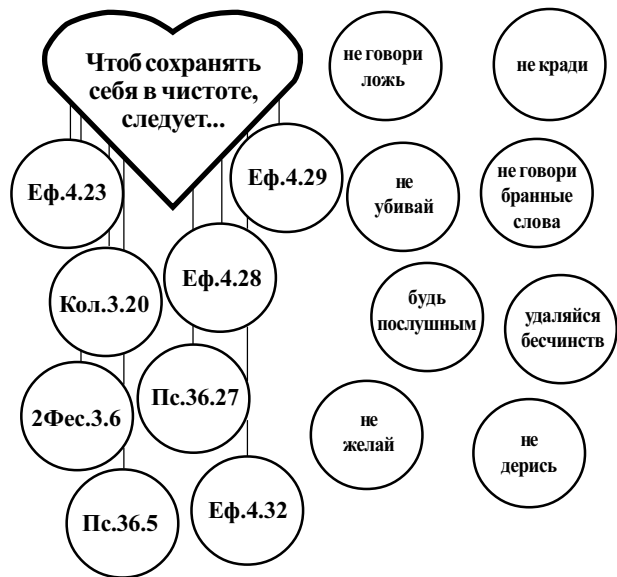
Чтоб сохранять себя в чистоте, следует...

Еф.4.23

Еф.4.29

Еф.4.28

Кол.3.20

Пс.36.27

2Фес.3.6

Пс.36.5

Еф.4.32

не говори ложь

не кради

не убивай

не говори бранные слова

будь послушным

удаляйся бесчинств

не желай

не дерись